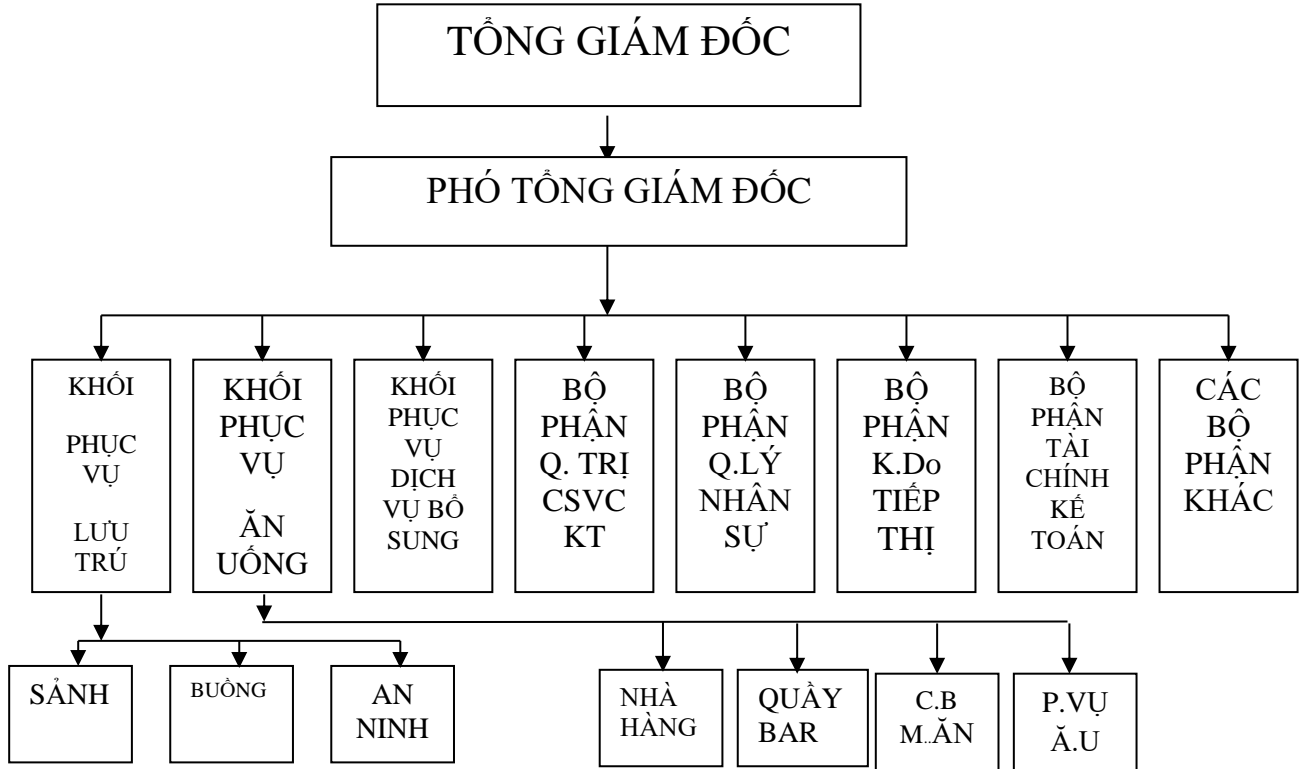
TỔNG GIÁM ĐỐC

PHÓ TỔNG GIÁM ĐỐC

KHỐI PHỤC VỤ LƯU TRÚ

KHỐI PHỤC VỤ ĂN UỐNG

KHỐI PHỤC VỤ DỊCH VỤ BỔ SUNG

BỘ PHẬN Q. TRỊ CSVC KT

BỘ PHẬN Q.LÝ NHÂN SỰ

BỘ PHẬN K.Do TIẾP THỊ

BỘ PHẬN TẢI CHÍNH KẾ TOÁN

CÁC BỘ PHẬN KHÁC

SẢNH

BUỒNG

AN NINH

NHÀ HÀNG

QUẦY BAR

C.B M..ĂN

P.VỤ Ă.U